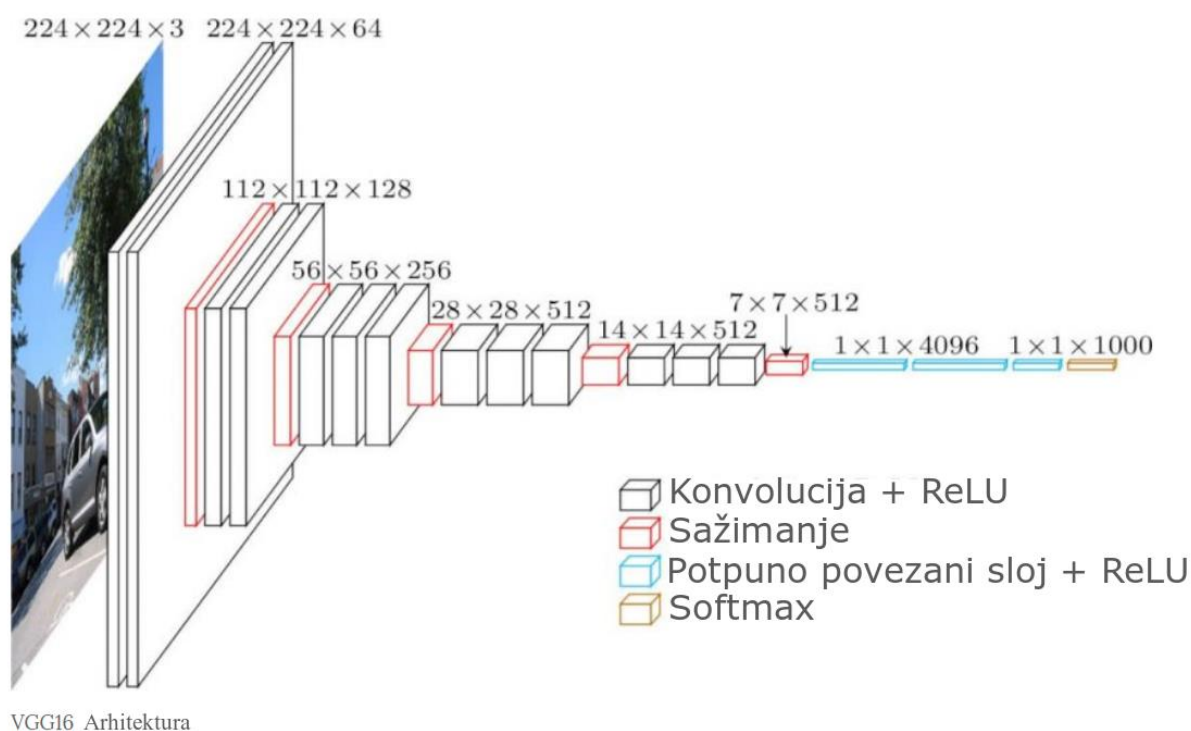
$224 \times 224 \times 3$ $224 \times 224 \times 64$

$112 \times 112 \times 128$

$56 \times 56 \times 256$

$28 \times 28 \times 512$

$14 \times 14 \times 512$

$7 \times 7 \times 512$

$1 \times 1 \times 4096$ $1 \times 1 \times 1000$

Konvolucija + ReLU
Sažimanje
Potpuno povezani sloj + ReLU
Softmax

VGG16 Arhitektura